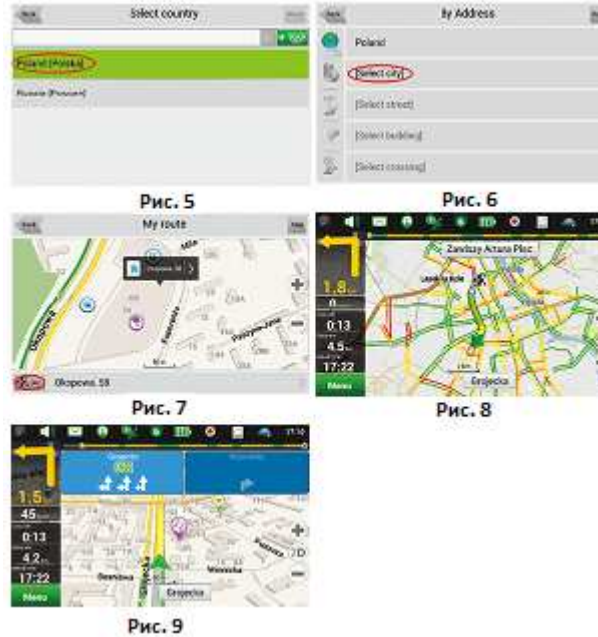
Back
Select country
Poland (Polska)
Russia (Россия)

Рис. 5

Back
By Address
Poland
[Select city]
[Select street]
[Select building]
[Select crossing]

Рис. 6

Back
My route
Okopowa 59

Рис. 7

Zawiszy Artura Plac
1.8
0:13
4.5
17:22
Menu
Grojecka

Рис. 8

1.5
45
0:13
4.2
17:22
Menu
Grojecka

Рис. 9